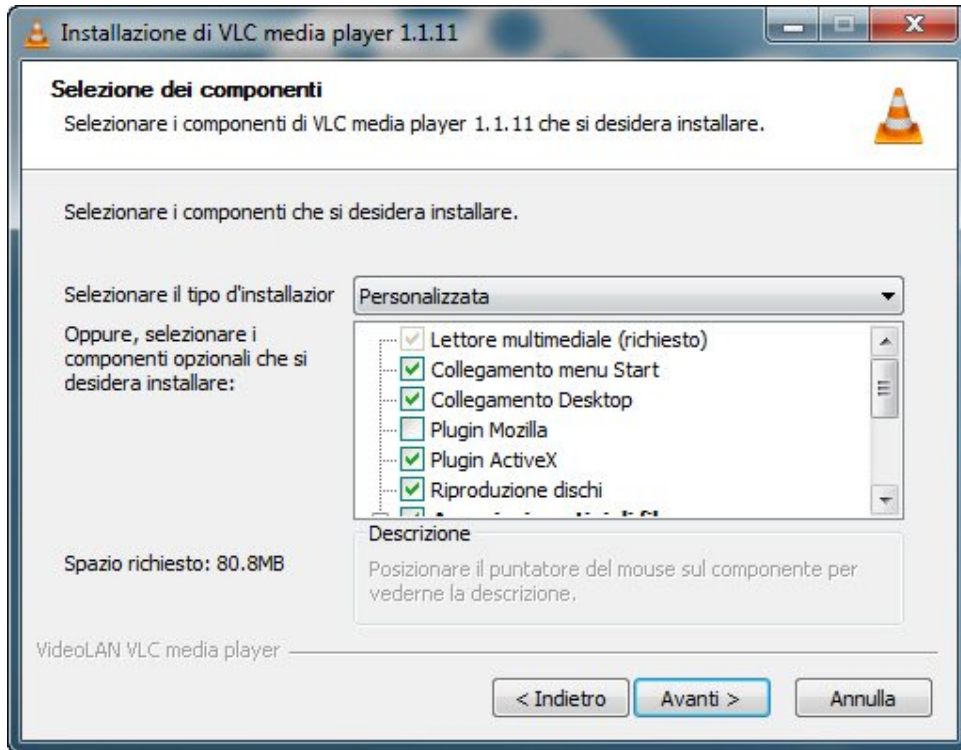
Installazione di VLC media player 1.1.11

Selezione dei componenti
Selezionare i componenti di VLC media player 1.1.11 che si desidera installare.

Selezionare i componenti che si desidera installare.

Selezionare il tipo d'installazior
Personalizzata

Oppure, selezionare i componenti opzionali che si desidera installare:

Lettore multimediale (richiesto)
Collegamento menu Start
Collegamento Desktop
Plugin Mozilla
Plugin ActiveX
Riproduzione dischi
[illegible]

Descrizione
Posizionare il puntatore del mouse sul componente per vederne la descrizione.

Spazio richiesto: 80.8MB

VideoLAN VLC media player

< Indietro
Avanti >
Annulla